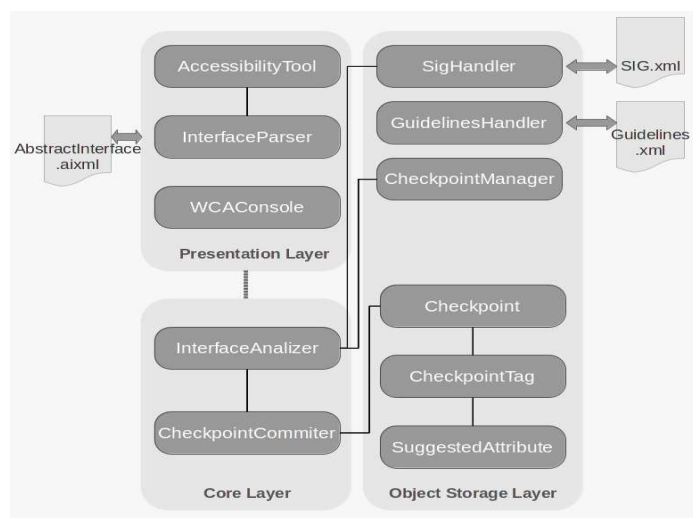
AccessibilityTool

InterfaceParser

WCAConsole

Presentation Layer

AbstractInterface .aixml

SigHandler

SIG.xml

GuidelinesHandler

Guidelines .xml

CheckpointManager

InterfaceAnalizer

CheckpointCommiter

Core Layer

Checkpoint

CheckpointTag

SuggestedAttribute

Object Storage Layer